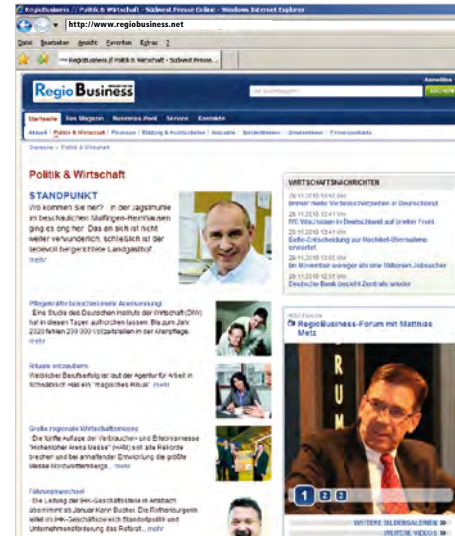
RegioBusiness | Politik & Wirtschaft - Südwest Presse Online - Windows Internet Explorer

http://www.regiobusiness.net

Datei Bearbeiten Ansicht Favoriten Extras ?

RegioBusiness // Politik & Wirtschaft - Südwest Presse...

RegioBusiness

Anmelden

SUCHEN

Startseite Das Magazin Business-Pool Service Kontakte

Aktuell Politik & Wirtschaft Finanzen Bildung & Hochschulen Immobilien Dienstleistungen Unternehmen Firmenportraits

Startseite > Politik & Wirtschaft

Politik & Wirtschaft

STANDPUNKT

Wo kommen Sie her? ... in der Jugendmusik im beschaulichen Maffingen-Heimhausen ging es eng her. Das ein sich ist nicht weiter verwunderlich, schließlich ist der bekannt bürgerlichste Landgasthof mehr

Pflegekräfte brauchen mehr Anerkennung
Eine Studie des Deutschen Instituts der Wirtschaft (DIW) hat in diesen Tagen aufhorchen lassen. Bis zum Jahr 2020 fehlen 200 000 Vollzeitstellen in der Altenpflege. mehr

Rituale entzaubern
Weiblicher Berufserfolg ist laut der Agentur für Arbeit in Schwäbisch Hall ein "magisches Ritual". mehr

Große regionale Wirtschaftsmesse
Die fünfte Auflage der Verbraucher- und Erlebnismesse "Hohenloher Messe" (HAM) soll alle Rekorde brechen und bei anhaltender Entwicklung die größte Messe Nordwürttembergs... mehr

Führungswechsel
Die Leitung der IHK-Geschäftsstelle in Ansbach übernimmt ab Januar Karin Bucher. Die Rothenburgerin leitet im IHK-Geschäftsbereich Standortpolitik und Unternehmensförderung das Referat... mehr

WIRTSCHAFTSNACHRICHTEN

29.11.2010 13:42 Uhr
Immer mehr Verbraucherpleiten in Deutschland

29.11.2010 12:41 Uhr
IW: Wachstum in Deutschland auf breiter Front

29.11.2010 12:41 Uhr
Bafin-Entscheidung zur Hochtief-Übernahme erwartet

29.11.2010 12:11 Uhr
Im November weniger als eine Million Jobsucher

29.11.2010 12:01 Uhr
Deutsche Bank beendet Zentrale wieder

RegioBusiness-Forum mit Matthias Metz

RUM

1 2 3

WEITERE BILDERGALERIEN
WEITERE VIDEOS